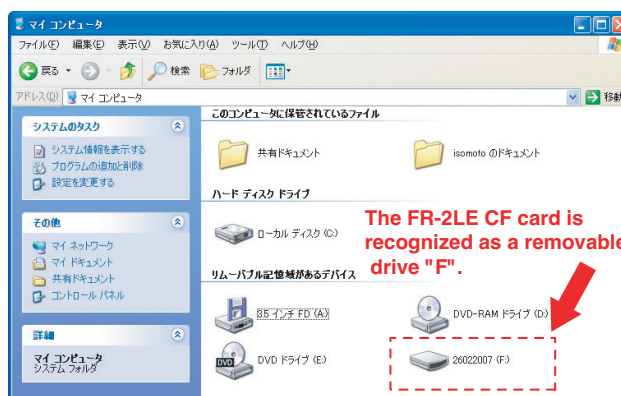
マイ コンピュータ

ファイル(F) 編集(E) 表示(V) お気に入り(A) ツール(T) ヘルプ(H)

戻る 検索 フォルダ

アドレス(D) マイ コンピュータ 移動

システムのタスク

システム情報を表示する
プログラムの追加と削除
設定を変更する

その他

マイ ネットワーク
マイ ドキュメント
共有ドキュメント
コントロール パネル

詳細

マイ コンピュータ
システム フォルダ

このコンピュータに保管されているファイル

共有ドキュメント

isomoto のドキュメント

ハード ディスク ドライブ

ローカル ディスク (C:)

リムーバブル記憶域があるデバイス

3.5 インチ FD (A:)

DVD-RAM ドライブ (D:)

DVD ドライブ (E:)

26022007 (F:)

The FR-2LE CF card is recognized as a removable drive "F".